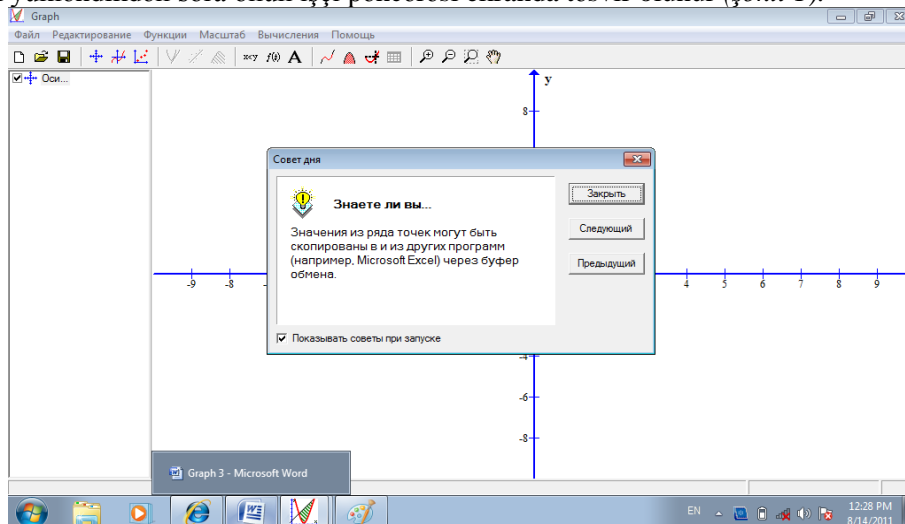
Graph

Файл Редактирование Функции Масштаб Вычисления Помощь

Оси...

y

8

-9 -8

4 5 6 7 8 9

-4

-6

-8

Совет дня

Знаете ли вы...

Значения из ряда точек могут быть скопированы в и из других программ (например, Microsoft Excel) через буфер обмена.

Закрыть

Следующий

Предыдущий

Показывать советы при запуске

Graph 3 - Microsoft Word

EN

12:28 PM
8/14/2011